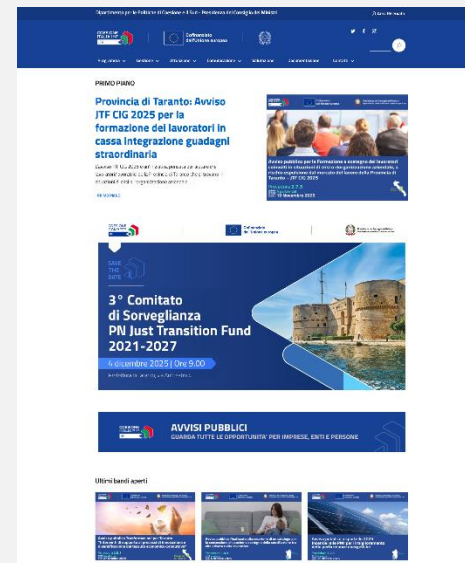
Dipartimento per le Politiche di Coesione e il Sud - Presidenza del Consiglio dei Ministri

Cofinanziato dall'Unione europea

PRIMO PIANO

Provincia di Taranto: Avviso JTF CIG 2025 per la formazione dei lavoratori in cassa integrazione guadagni straordinaria

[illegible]

Avviso pubblico per la formazione e sostegno dei lavoratori coinvolti in situazioni di crisi o riorganizzazione aziendale, a rischio espulsione dal mercato del lavoro della Provincia di Taranto - JTF CIG 2025

Cofinanziato dall'Unione europea

SAVE THE DATE

3° Comitato di Sorveglianza PN Just Transition Fund 2021-2027

4 dicembre 2025 | Ore 9.00

AVVISI PUBBLICI

GUARDA TUTTE LE OPPORTUNITÀ PER IMPRESE, ENTI E PERSONE

Ultimi bandi aperti